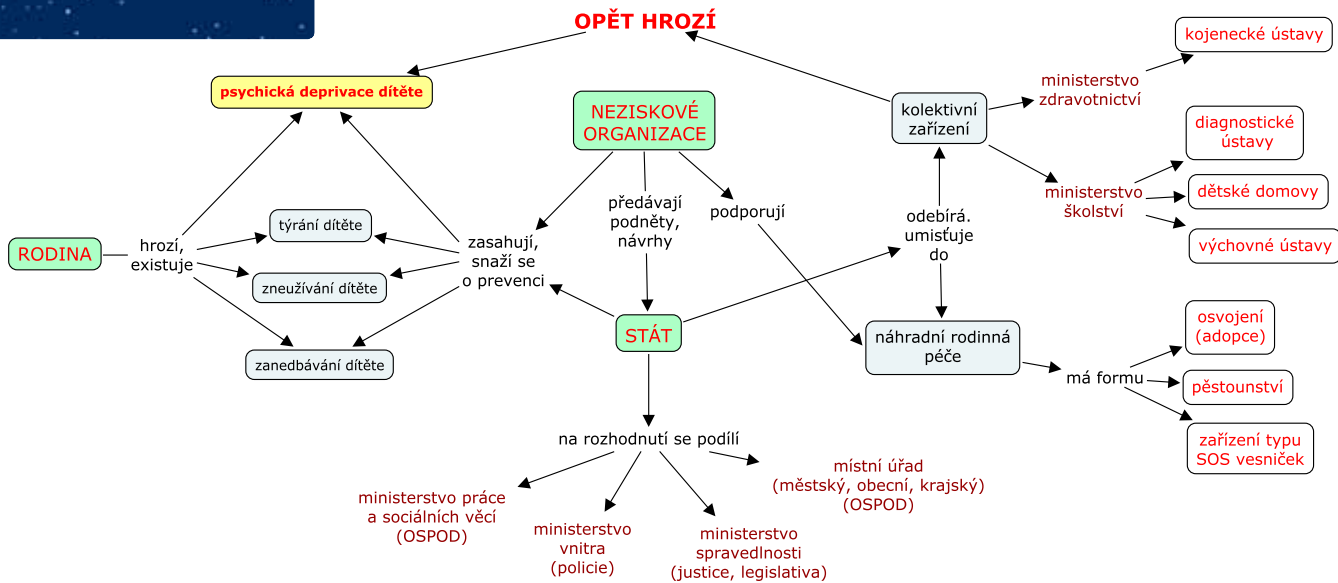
OPĚT HROZÍ

psychická deprivace dítěte

NEZISKOVÉ ORGANIZACE

kolektivní zařízení

ministerstvo zdravotnictví

kojenecké ústavy

ministerstvo školství

diagnostické ústavy

dětské domovy

výchovné ústavy

RODINA

hrozí, existuje

týrání dítěte

zneužívání dítěte

zanedbávání dítěte

zasahují, snaží se o prevenci

předávají podněty, návrhy

podporují

odebírá. umisťuje do

STÁT

náhradní rodinná péče

má formu

osvojení (adopce)

pěstounství

zařízení typu SOS vesniček

na rozhodnutí se podílí

ministerstvo práce a sociálních věcí (OSPOD)

ministerstvo vnitra (policie)

ministerstvo spravedlnosti (justice, legislativa)

místní úřad (městský, obecní, krajský) (OSPOD)